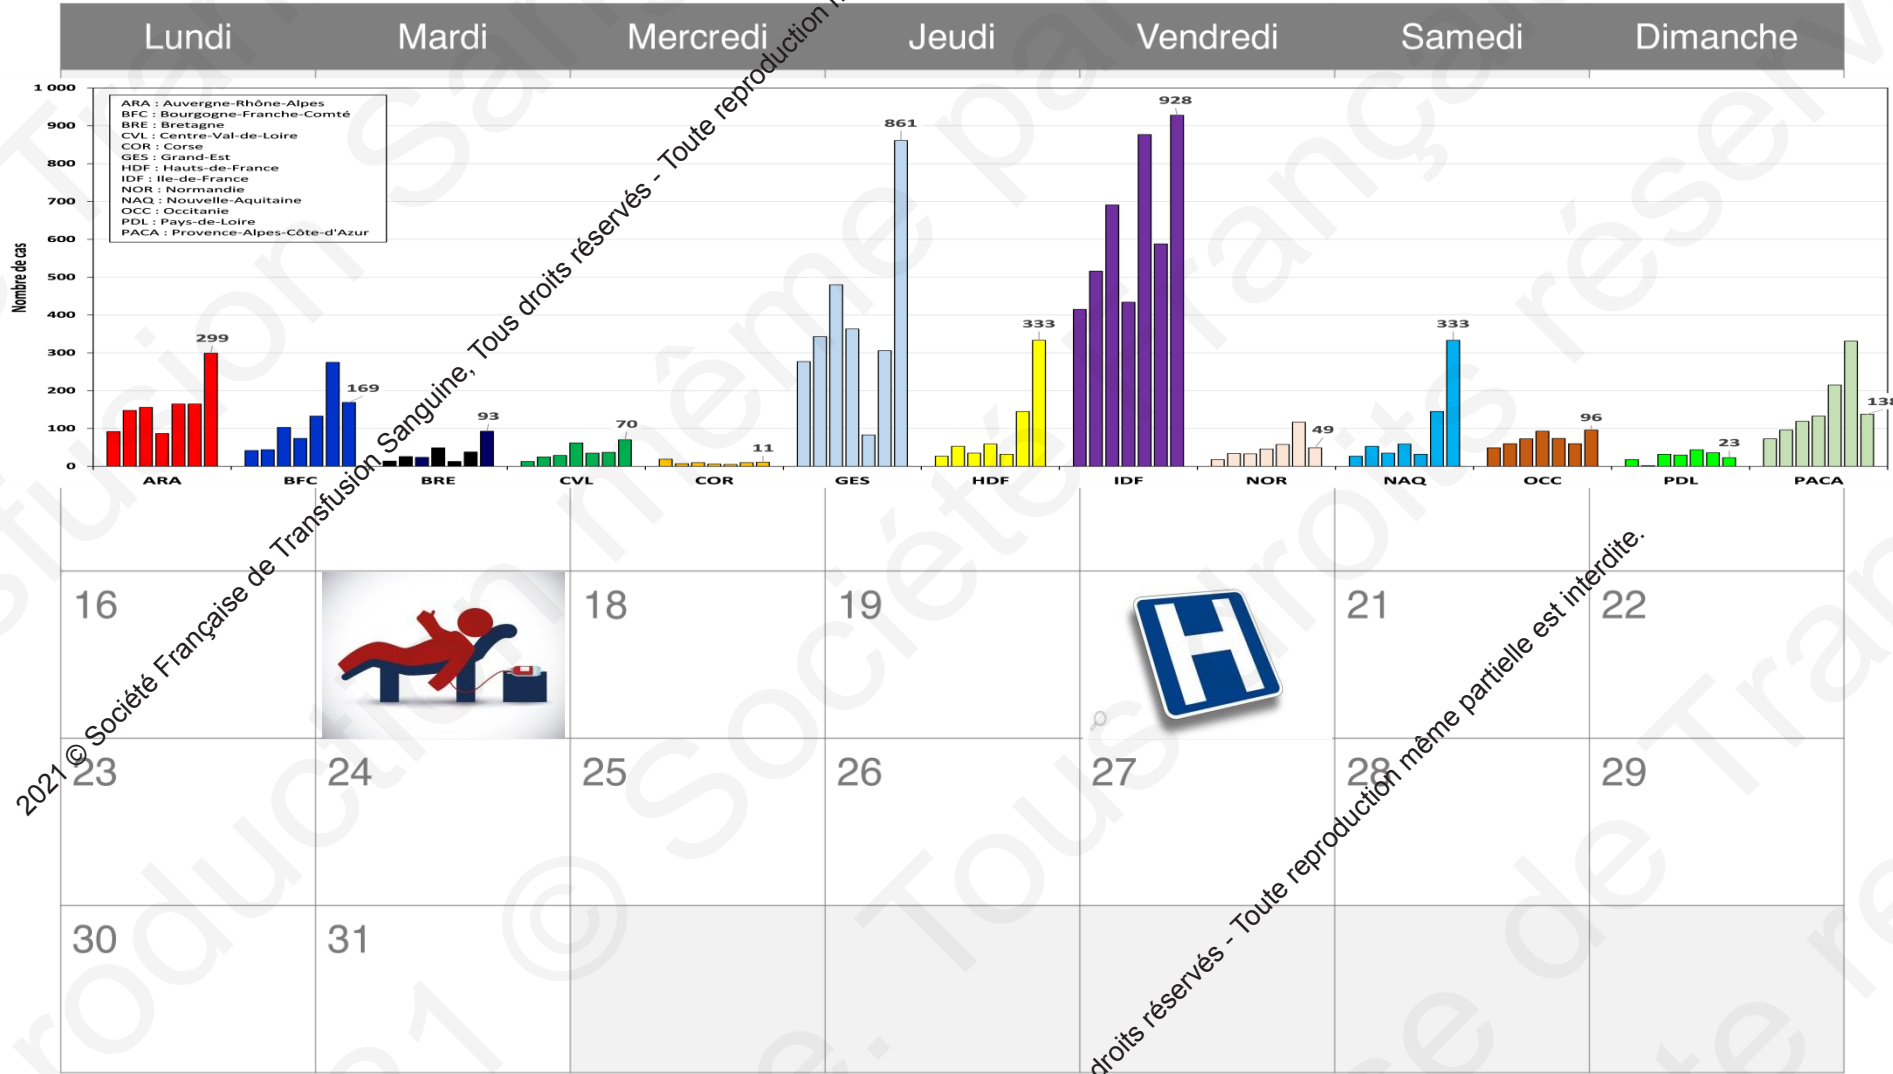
| Lundi | Mardi | Mercredi | Jeudi | Vendredi | Samedi | Dimanche |
|---|---|---|---|---|---|---|

1 000
900
800
700
600
500
400
300
200
100
0

Nombre de cas

ARA : Auvergne-Rhône-Alpes
BFC : Bourgogne-Franche-Comté
BRE : Bretagne
CVL : Centre-Val-de-Loire
COR : Corse
GES : Grand-Est
HDF : Hauts-de-France
IDF : Ile-de-France
NOR : Normandie
NAQ : Nouvelle-Aquitaine
OCC : Occitanie
PDL : Pays-de-Loire
PACA : Provence-Alpes-Côte-d'Azur

299 169 93 70 11 861 333 928 49 333 96 23 13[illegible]

ARA BFC BRE CVL COR GES HDF IDF NOR NAQ OCC PDL PACA

2021 © Société Française de Transfusion Sanguine, Tous droits réservés - Toute reproduction m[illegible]

| 16 | | 18 | 19 | | 21 | 22 |
|---|---|---|---|---|---|---|
| 23 | 24 | 25 | 26 | 27 | 28 | 29 |
| 30 | 31 | | | | | |

droits réservés - Toute reproduction même partielle est interdite.